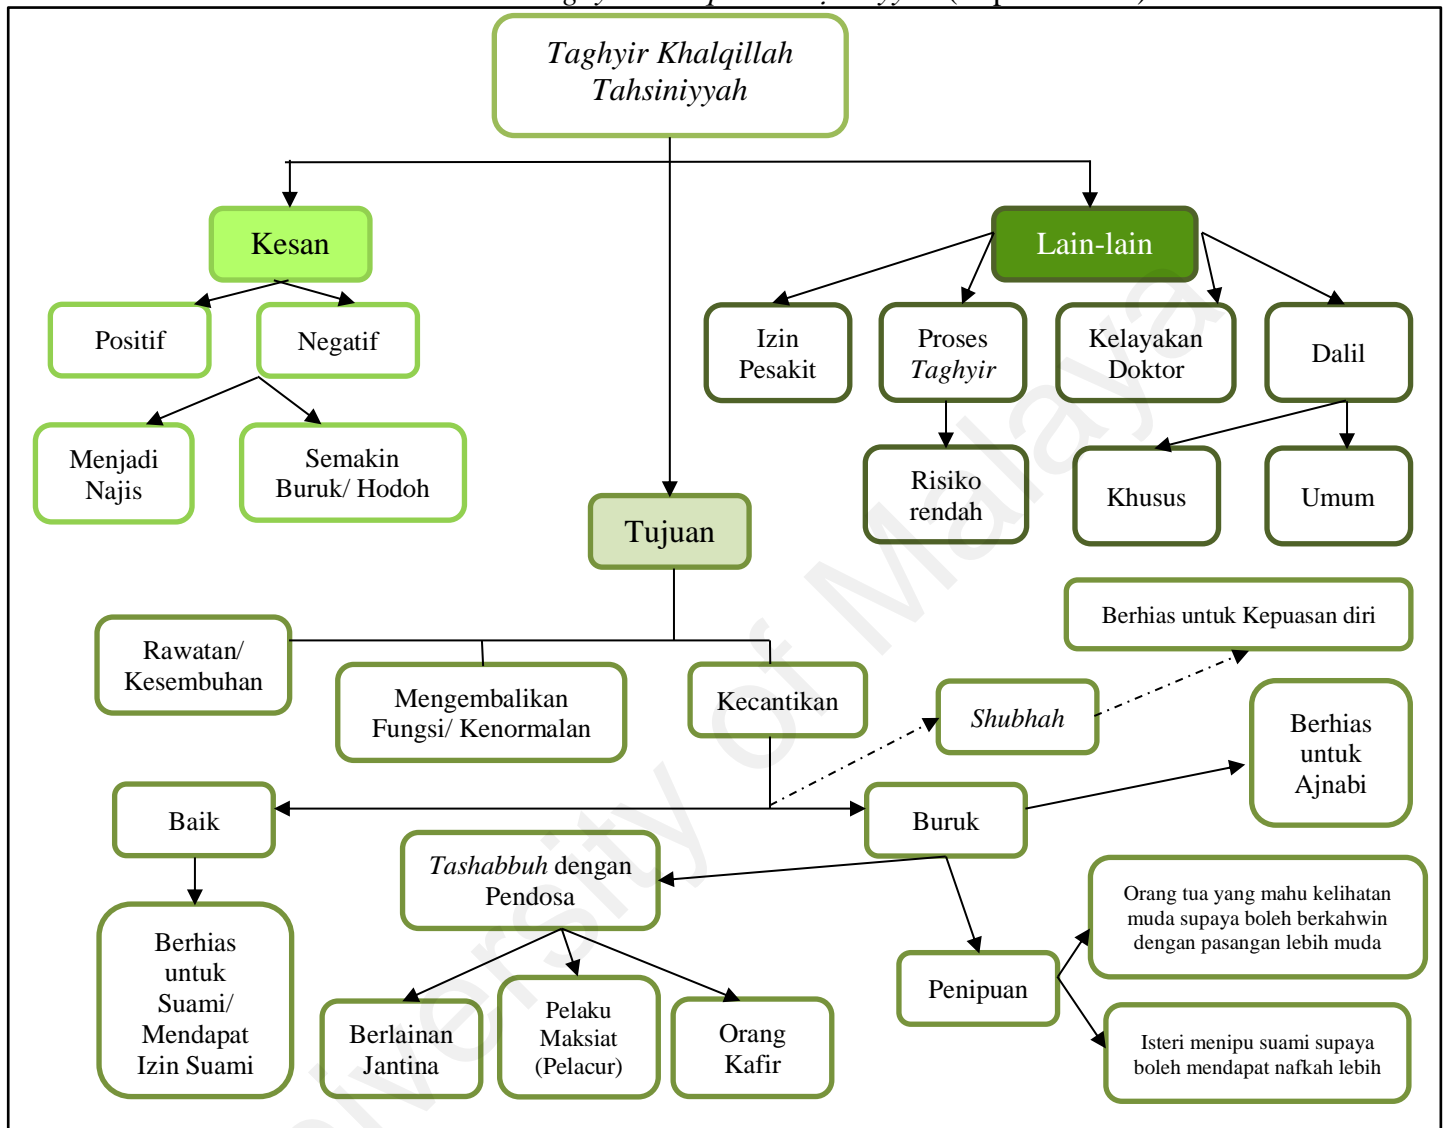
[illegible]

*Taghyir Khalqillah Tahsiniyyah*

Kesan

Positif

Negatif

Menjadi Najis

Semakin Buruk/ Hodoh

Lain-lain

Izin Pesakit

Proses *Taghyir*

Kelayakan Doktor

Dalil

Risiko rendah

Khusus

Umum

Tujuan

Rawatan/ Kesembuhan

Mengembalikan Fungsi/ Kenormalan

Kecantikan

Berhias untuk Kepuasan diri

*Shubhah*

Berhias untuk Ajnabi

Baik

Buruk

*Tashabbuh* dengan Pendosa

Berhias untuk Suami/ Mendapat Izin Suami

Berlainan Jantina

Pelaku Maksiat (Pelacur)

Orang Kafir

Penipuan

Orang tua yang mahu kelihatan muda supaya boleh berkahwin dengan pasangan lebih muda

Isteri menipu suami supaya boleh mendapat nafkah lebih

University of Malaya